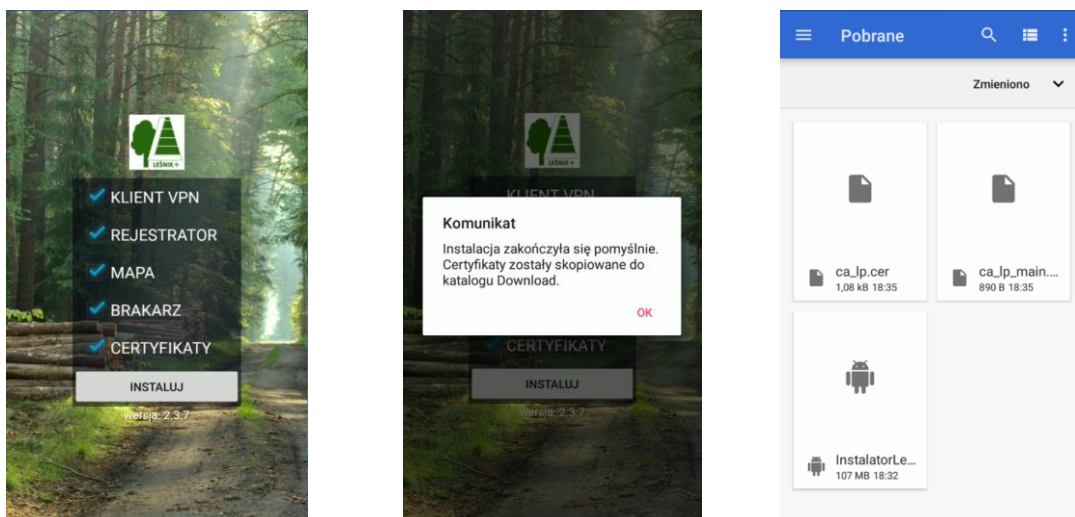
LEŚNIK+

KLIENT VPN
REJESTRATOR
MAPA
BRAKARZ
CERTYFIKATY

INSTALUJ

wersja: 2.3.7

LEŚNIK+

KLIENT VPN

Komunikat

Instalacja zakończyła się pomyślnie. Certyfikaty zostały skopiowane do katalogu Download.

OK

CERTYFIKATY

INSTALUJ

wersja: 2.3.7

Pobrane

Zmieniono

ca_lp.cer
1,08 kB 18:35

ca_lp_main....
890 B 18:35

InstalatorLe...
107 MB 18:32